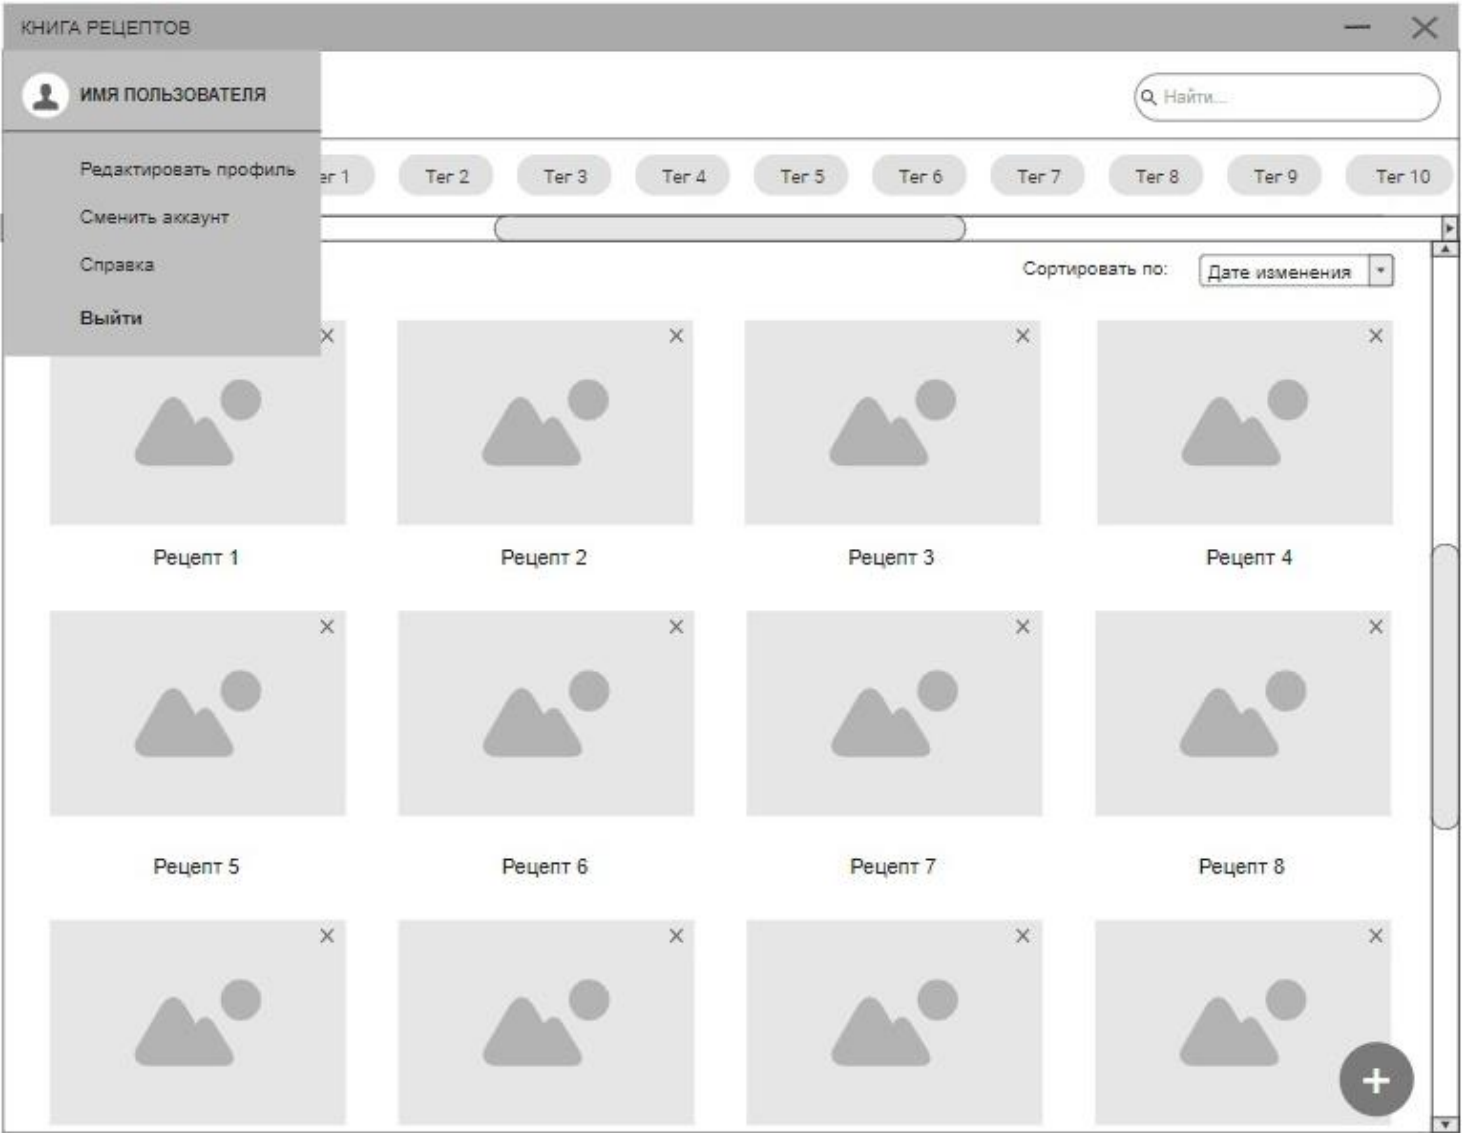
КНИГА РЕЦЕПТОВ

ИМЯ ПОЛЬЗОВАТЕЛЯ

Найти...

Редактировать профиль

Сменить аккаунт

Справка

Выйти

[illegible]г 1 Тег 2 Тег 3 Тег 4 Тег 5 Тег 6 Тег 7 Тег 8 Тег 9 Тег 10

Сортировать по: Дате изменения

Рецепт 1

Рецепт 2

Рецепт 3

Рецепт 4

Рецепт 5

Рецепт 6

Рецепт 7

Рецепт 8

+